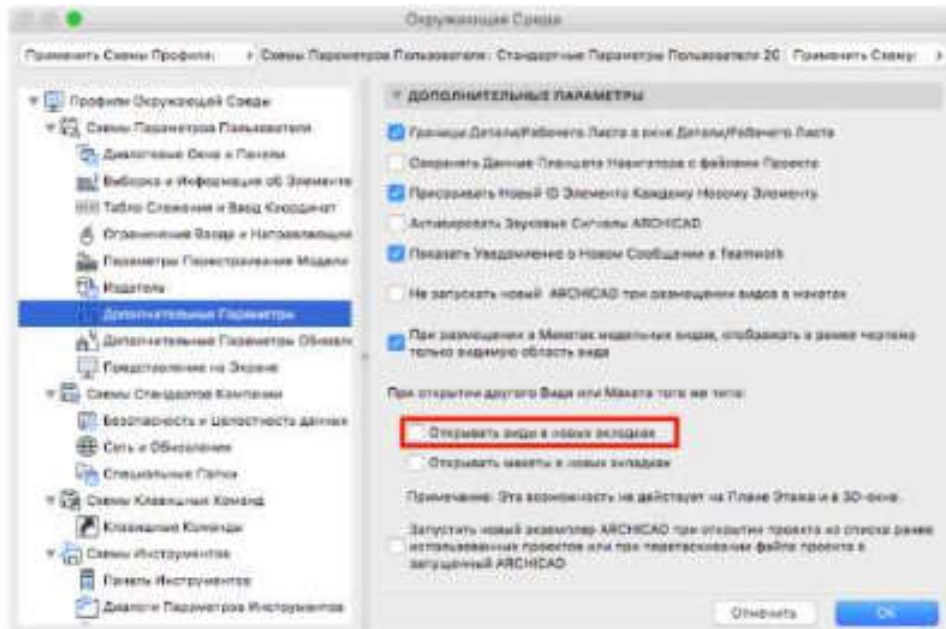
Окружающая Среда

Применить Схемы Профиля: Схемы Параметров Пользователя: Стандартные Параметры Пользователя 20 Применить Схему:

Профили Окружающей Среды
Схемы Параметров Пользователя
Диалоговые Окна и Панели
Выборка и Информация об Элементе
Табло Слежения и Ввод Координат
Ограничения Ввода и Направляющие
Параметры Перестроения Модели
Издатель
Дополнительные Параметры
Дополнительные Параметры Обновления
Представление на Экране
Схемы Стандартов Компании
Безопасность и Целостность данных
Сеть и Обновление
Специальные Папки
Схемы Клавишных Команд
Клавишные Команды
Схемы Инструментов
Панель Инструментов
Диалоги Параметров Инструментов

ДОПОЛНИТЕЛЬНЫЕ ПАРАМЕТРЫ

Границы Деталь/Рабочего Листа в окне Деталь/Рабочего Листа

Сохранять Данные Планшета Навигатора с файлами Проекта

Присваивать Новый ID Элементу Каждому Новому Элементу

Активировать Звуковые Сигналы ARCHICAD

Показать Уведомление о Новом Сообщении в Teamwork

Не запускать новый ARCHICAD при размещении видов в макетах

При размещении в Макетах модельных видов, отображать в рамке чертежа только видимую область вида

При открытии другого Вида или Макета того же типа:

Открывать виды в новых вкладках

Открывать макеты в новых вкладках

Примечание: Эта возможность не действует на Плане Этажа и в 3D-окне.

Запустить новый экземпляр ARCHICAD при открытии проекта из списка ранее использованных проектов или при перетаскивании файла проекта в запущенный ARCHICAD

Отменить OK